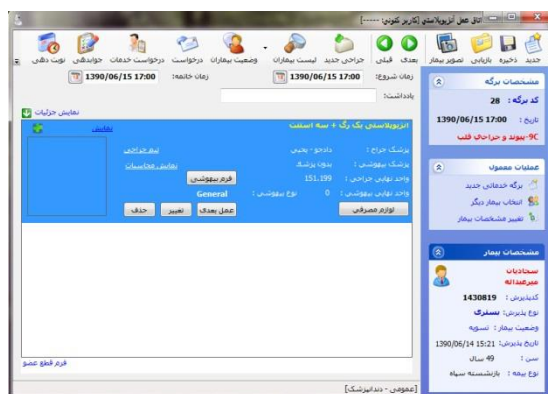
اتاق عمل آنژیوپلاستی [کاربر کنونی: ------]

جدید ذخیره بازیابی تصویر بیمار بعدی قبلی جراحی جدید لیست بیماران وضعیت بیماران درخواست درخواست خدمات جوابدهی نوبت دهی

مشخصات برگه
کد برگه : 28
تاریخ : 1390/06/15 17:00
9C-پیوند و جراحی قلب

عملیات معمول
برگه خدماتی جدید
انتخاب بیمار دیگر
تغییر مشخصات بیمار

مشخصات بیمار
سجادیان میرعبداله
کدپذیرش : 1430819
نوع پذیرش : بستری
وضعیت بیمار : تسویه
تاریخ پذیرش: 1390/06/14 15:21
سن : 49 سال
نوع بیمه : بازنشسته سپاه

زمان شروع: 1390/06/15 17:00 زمان خاتمه: 1390/06/15 17:00
یادداشت:

نمایش جزئیات

آنژیوپلاستی یک رگ + سه استنت
پزشک جراح : دادجو - بختی تیم جراحی
پزشک بیهوشی : بدون پزشک نمایش محاسبات
واحد نهایی جراحی : 151.199 فرم بیهوشی
واحد نهایی بیهوشی : 0 نوع بیهوشی : General
لوازم مصرفی عمل بعدی تغییر حذف
نمایش

فرم قطع عضو

[عمومی - دندانپزشک]